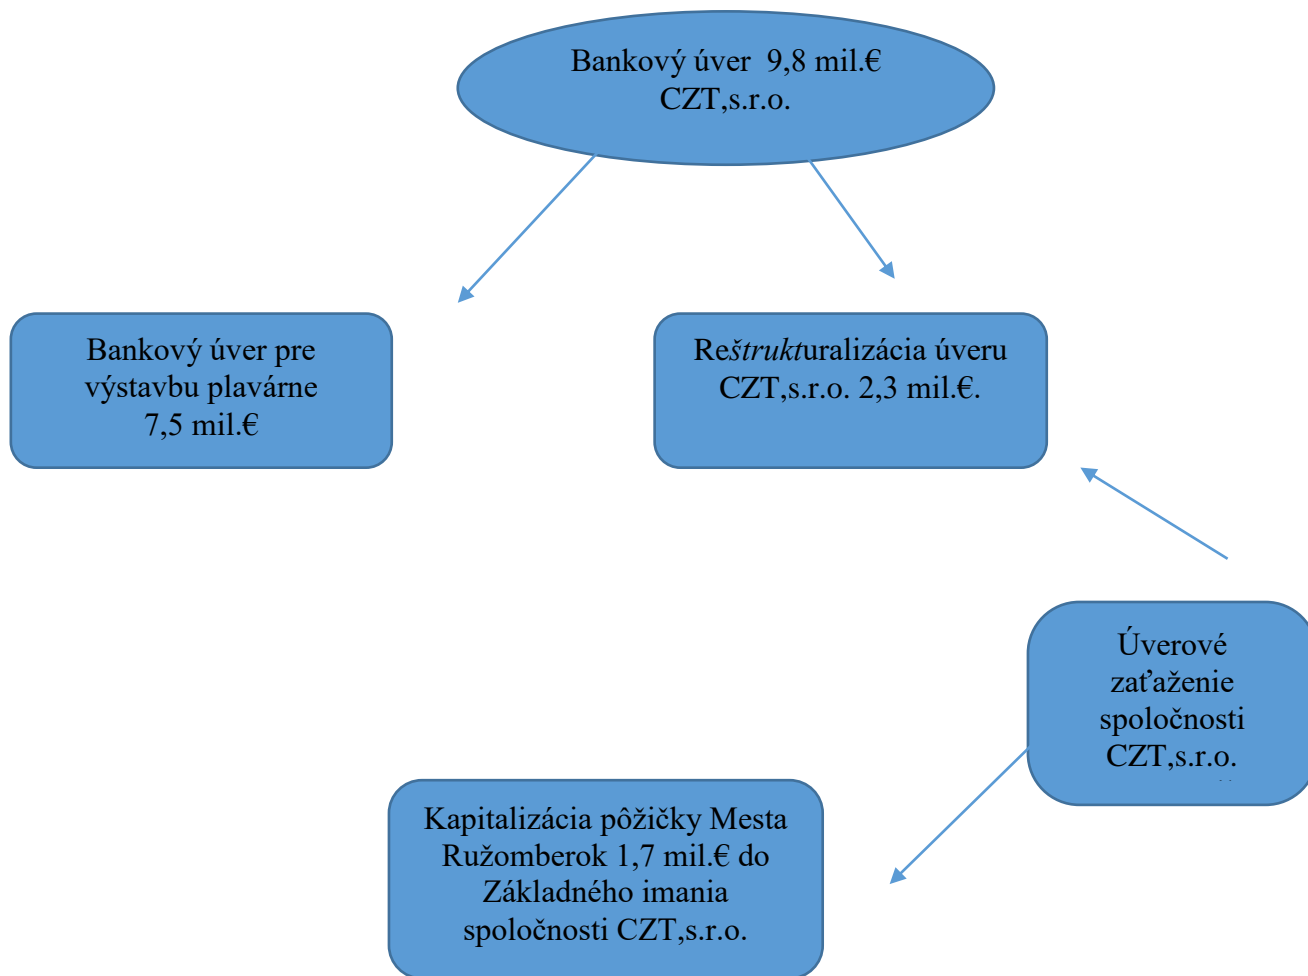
Bankový úver 9,8 mil.€ CZT,s.r.o.

Bankový úver pre výstavbu plavárne 7,5 mil.€

Reštrukturalizácia úveru CZT,s.r.o. 2,3 mil.€.

Úverové zaťaženie spoločnosti CZT,s.r.o.

Kapitalizácia pôžičky Mesta Ružomberok 1,7 mil.€ do Základného imania spoločnosti CZT,s.r.o.